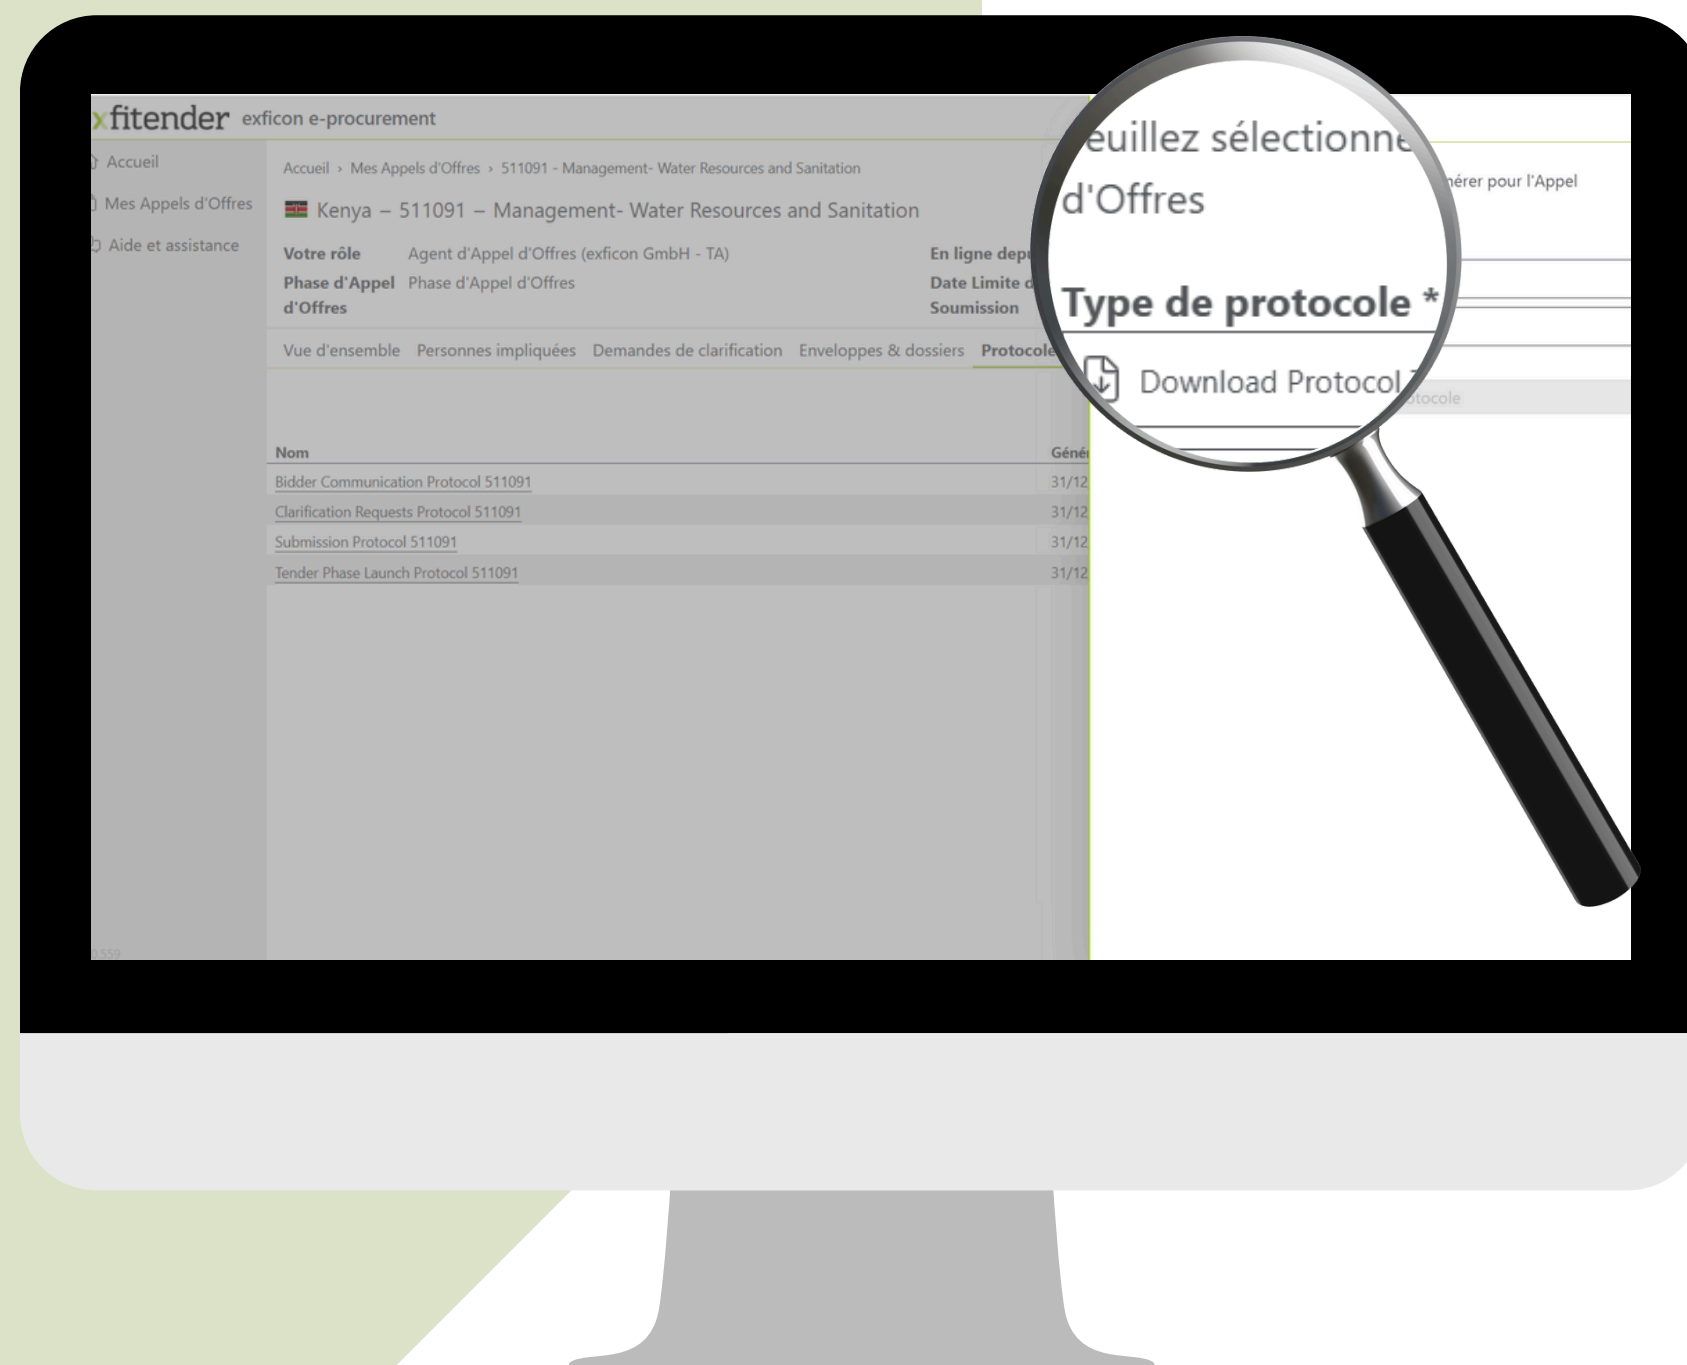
xfitender exficon e-procurement

Accueil

Mes Appels d'Offres

Aide et assistance

Accueil › Mes Appels d'Offres › 511091 - Management- Water Resources and Sanitation

Kenya – 511091 – Management- Water Resources and Sanitation

Votre rôle Agent d'Appel d'Offres (exficon GmbH - TA)

Phase d'Appel d'Offres Phase d'Appel d'Offres

En ligne dep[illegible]

Date Limite d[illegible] Soumission

Vue d'ensemble Personnes impliquées Demandes de clarification Enveloppes & dossiers Protocole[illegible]

| Nom | Géné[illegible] |
|---|---|
| Bidder Communication Protocol 511091 | 31/12 |
| Clarification Requests Protocol 511091 | 31/12 |
| Submission Protocol 511091 | 31/12 |
| Tender Phase Launch Protocol 511091 | 31/12 |

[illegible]euillez sélectionne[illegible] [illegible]nérer pour l'Appel d'Offres

Type de protocole *

Download Protocol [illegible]

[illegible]otocole